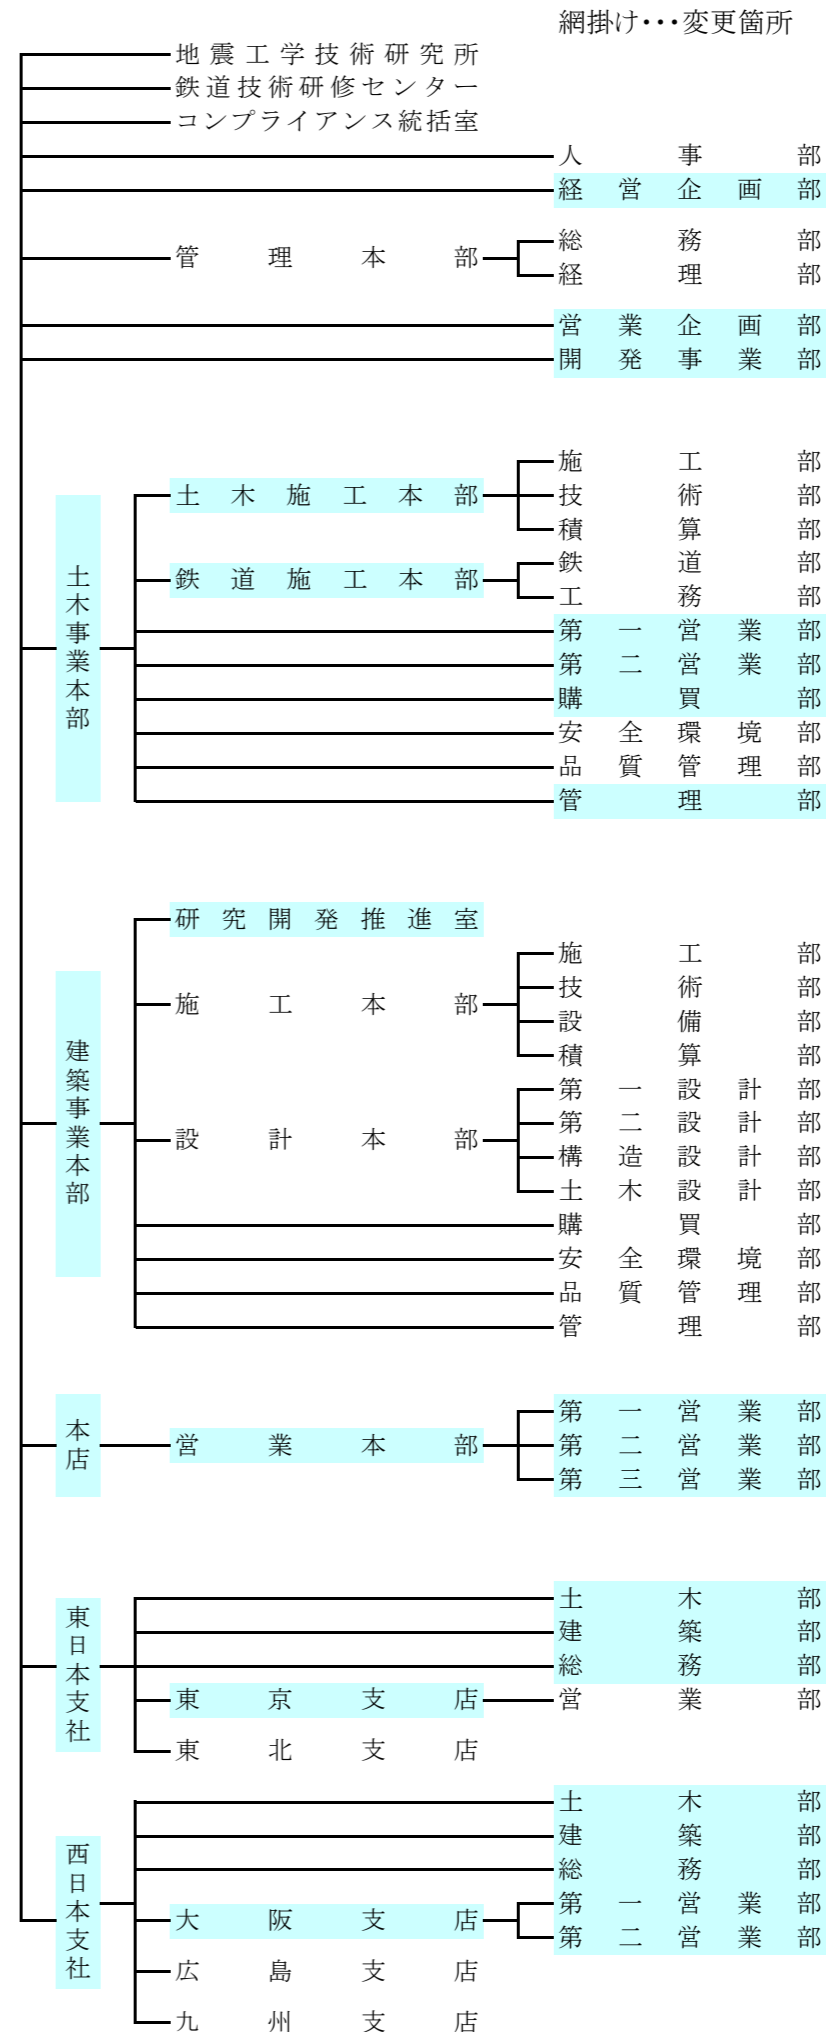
網掛け･･･変更箇所

地震工学技術研究所
鉄道技術研修センター
コンプライアンス統括室
人事部
経営企画部
管理本部
総務部
経理部
営業企画部
開発事業部

土木事業本部
土木施工本部
施工部
技術部
積算部
鉄道施工本部
鉄道部
工務部
第一営業部
第二営業部
購買部
安全環境部
品質管理部
管理部

建築事業本部
研究開発推進室
施工本部
施工部
技術部
設備部
積算部
設計本部
第一設計部
第二設計部
構造設計部
土木設計部
購買部
安全環境部
品質管理部
管理部

本店
営業本部
第一営業部
第二営業部
第三営業部

東日本支社
土木部
建築部
総務部
東京支店
営業部
東北支店

西日本支社
土木部
建築部
総務部
大阪支店
第一営業部
第二営業部
広島支店
九州支店